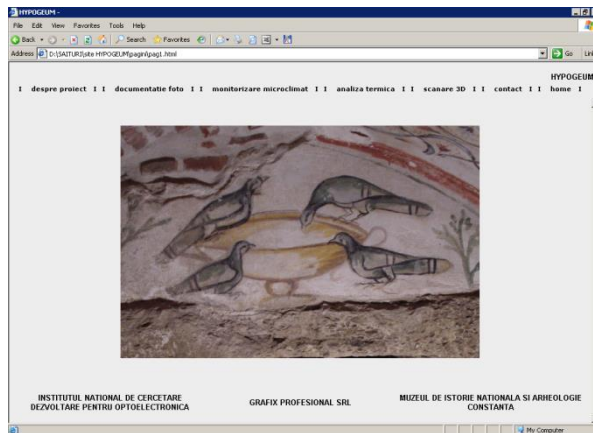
HYPOGEUM -

File Edit View Favorites Tools Help

Back Search Favorites

Address D:\SAITURI\site HYPOGEUM\pagini\pag1.html Go Links

HYPOGEUM

I despre proiect I I documentatie foto I I monitorizare microclimat I I analiza termica I I scanare 3D I I contact I I home I

INSTITUTUL NATIONAL DE CERCETARE DEZVOLTARE PENTRU OPTOELECTRONICA

GRAFIX PROFESIONAL SRL

MUZEUL DE ISTORIE NATIONALA SI ARHEOLOGIE CONSTANTA

My Computer